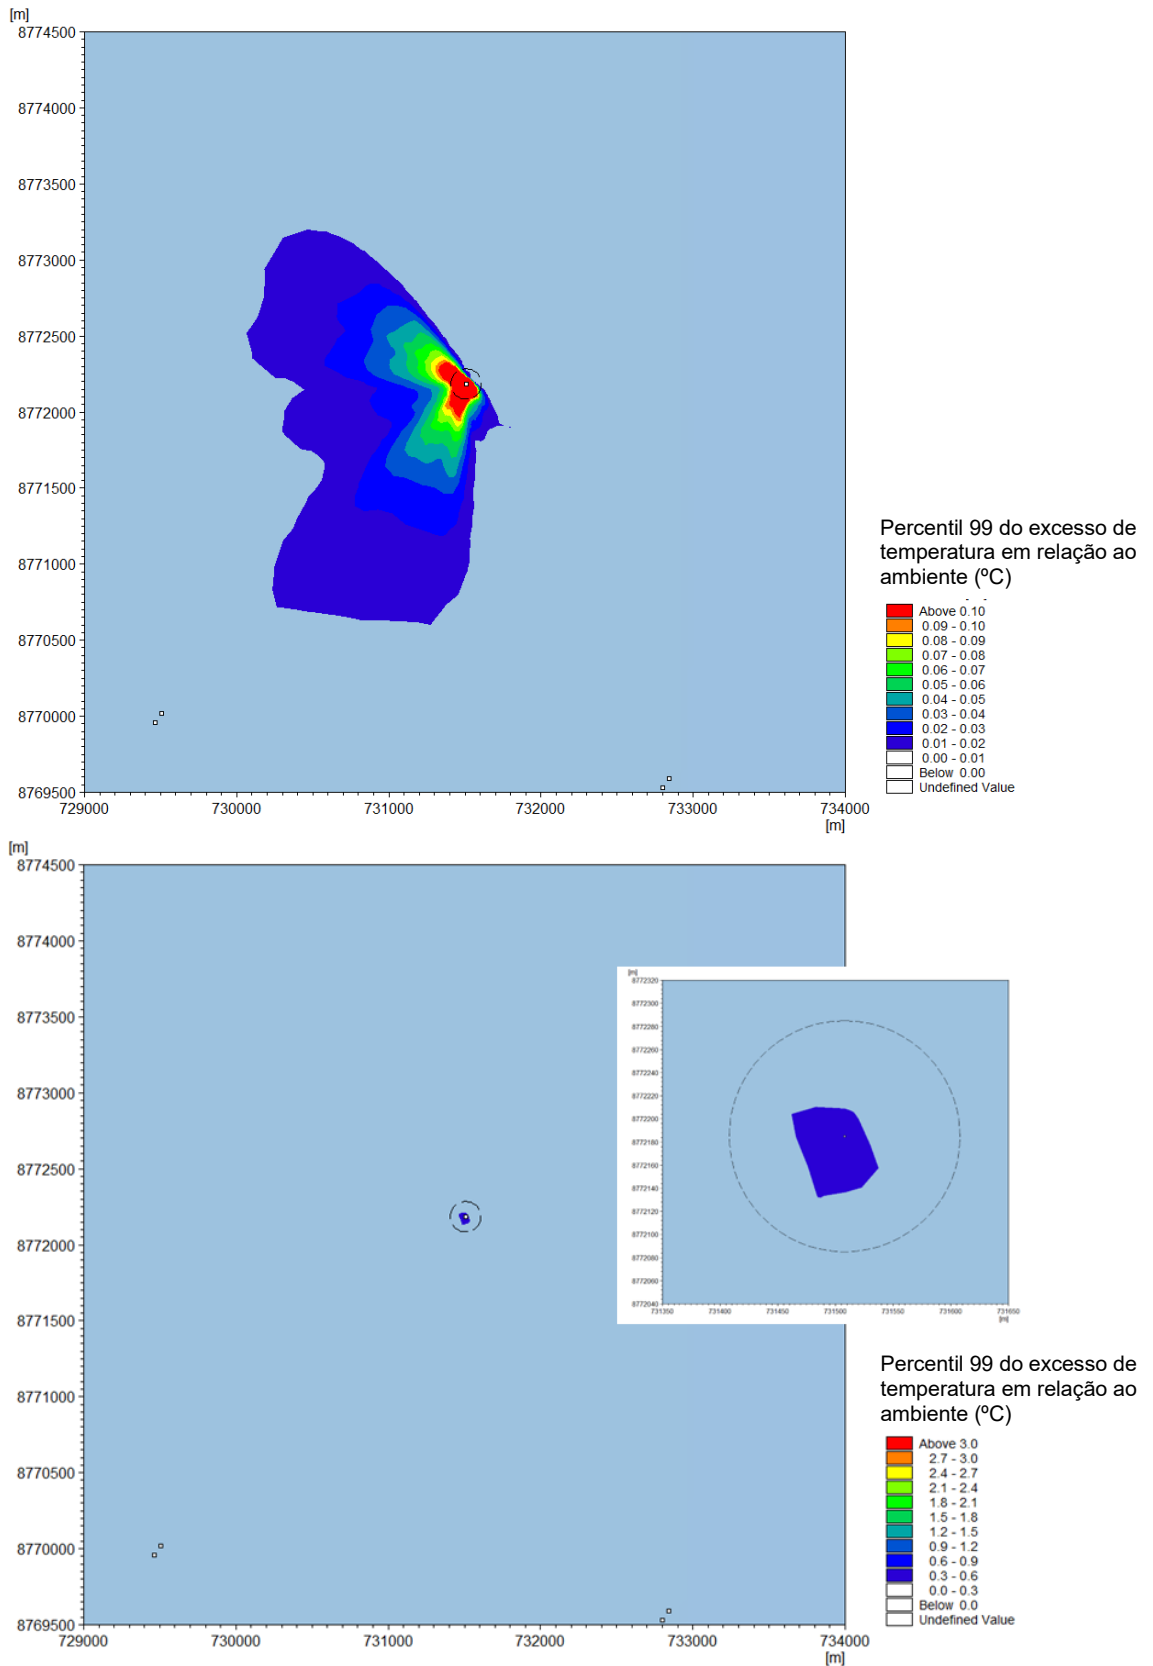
[m]
8774500
8774000
8773500
8773000
8772500
8772000
8771500
8771000
8770500
8770000
8769500
729000
730000
731000
732000
733000
734000
[m]

Percentil 99 do excesso de temperatura em relação ao ambiente (ºC)

Above 0.10
0.09 - 0.10
0.08 - 0.09
0.07 - 0.08
0.06 - 0.07
0.05 - 0.06
0.04 - 0.05
0.03 - 0.04
0.02 - 0.03
0.01 - 0.02
0.00 - 0.01
Below 0.00
Undefined Value

[m]
8774500
8774000
8773500
8773000
8772500
8772000
8771500
8771000
8770500
8770000
8769500
729000
730000
731000
732000
733000
734000
[m]

[m]
8772320
8772300
8772280
8772260
8772240
8772220
8772200
8772180
8772160
8772140
8772120
8772100
8772080
8772060
8772040
731350
731400
731450
731500
731550
731600
731650
[m]

Percentil 99 do excesso de temperatura em relação ao ambiente (ºC)

Above 3.0
2.7 - 3.0
2.4 - 2.7
2.1 - 2.4
1.8 - 2.1
1.5 - 1.8
1.2 - 1.5
0.9 - 1.2
0.6 - 0.9
0.3 - 0.6
0.0 - 0.3
Below 0.0
Undefined Value